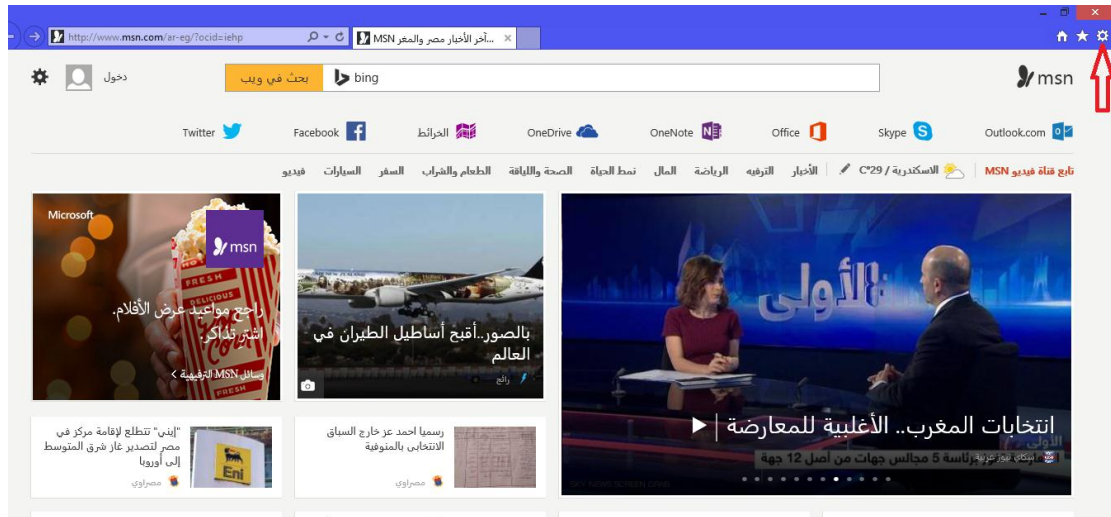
http://www.msn.com/ar-eg/?ocid=iehp

MSN آخر الأخبار مصر والمغر...

دخول

بحث في ويب

bing

msn

Twitter

Facebook

الخرائط

OneDrive

OneNote

Office

Skype

Outlook.com

تابع قناة فيديو MSN

الاسكندرية / 29°C

الأخبار

الترفيه

الرياضة

المال

نمط الحياة

الصحة واللياقة

الطعام والشراب

السفر

السيارات

فيديو

Microsoft

msn

FRESH

DELICIOUS

راجع مواعيد عرض الأفلام. اشتر تذاكر.

وسائل MSN الترفيهية >

بالصور..أقبح أساطيل الطيران في العالم

رائج

الأولى

انتخابات المغرب.. الأغلبية للمعارضة

سكاي نيوز عربية

رئاسة 5 مجالس جهات من أصل 12 جهة

SKY NEWS SCREEN GRAB

"إيني" تتطلع لإقامة مركز في مصر لتصدير غاز شرق المتوسط إلى أوروبا

Eni

مصراوي

رسميا احمد عز خارج السباق الانتخابي بالمنوفية

مصراوي